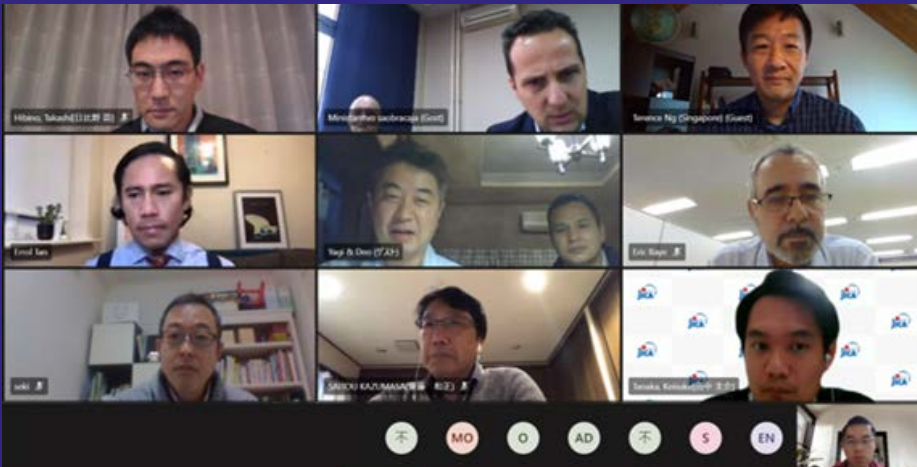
Hibino, Takashi(日比野 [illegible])

Ministarstvo saobracaja (Gost)

Terence Ng (Singapore) (Guest)

Errol Tan

Yagi & Don (ゲスト)

Eric Raye

seki

SAITOU KAZUMASA(齋藤 和正)

JICA

Tanaka, Keisuke(田中 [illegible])

木

MO

O

AD

木

S

EN